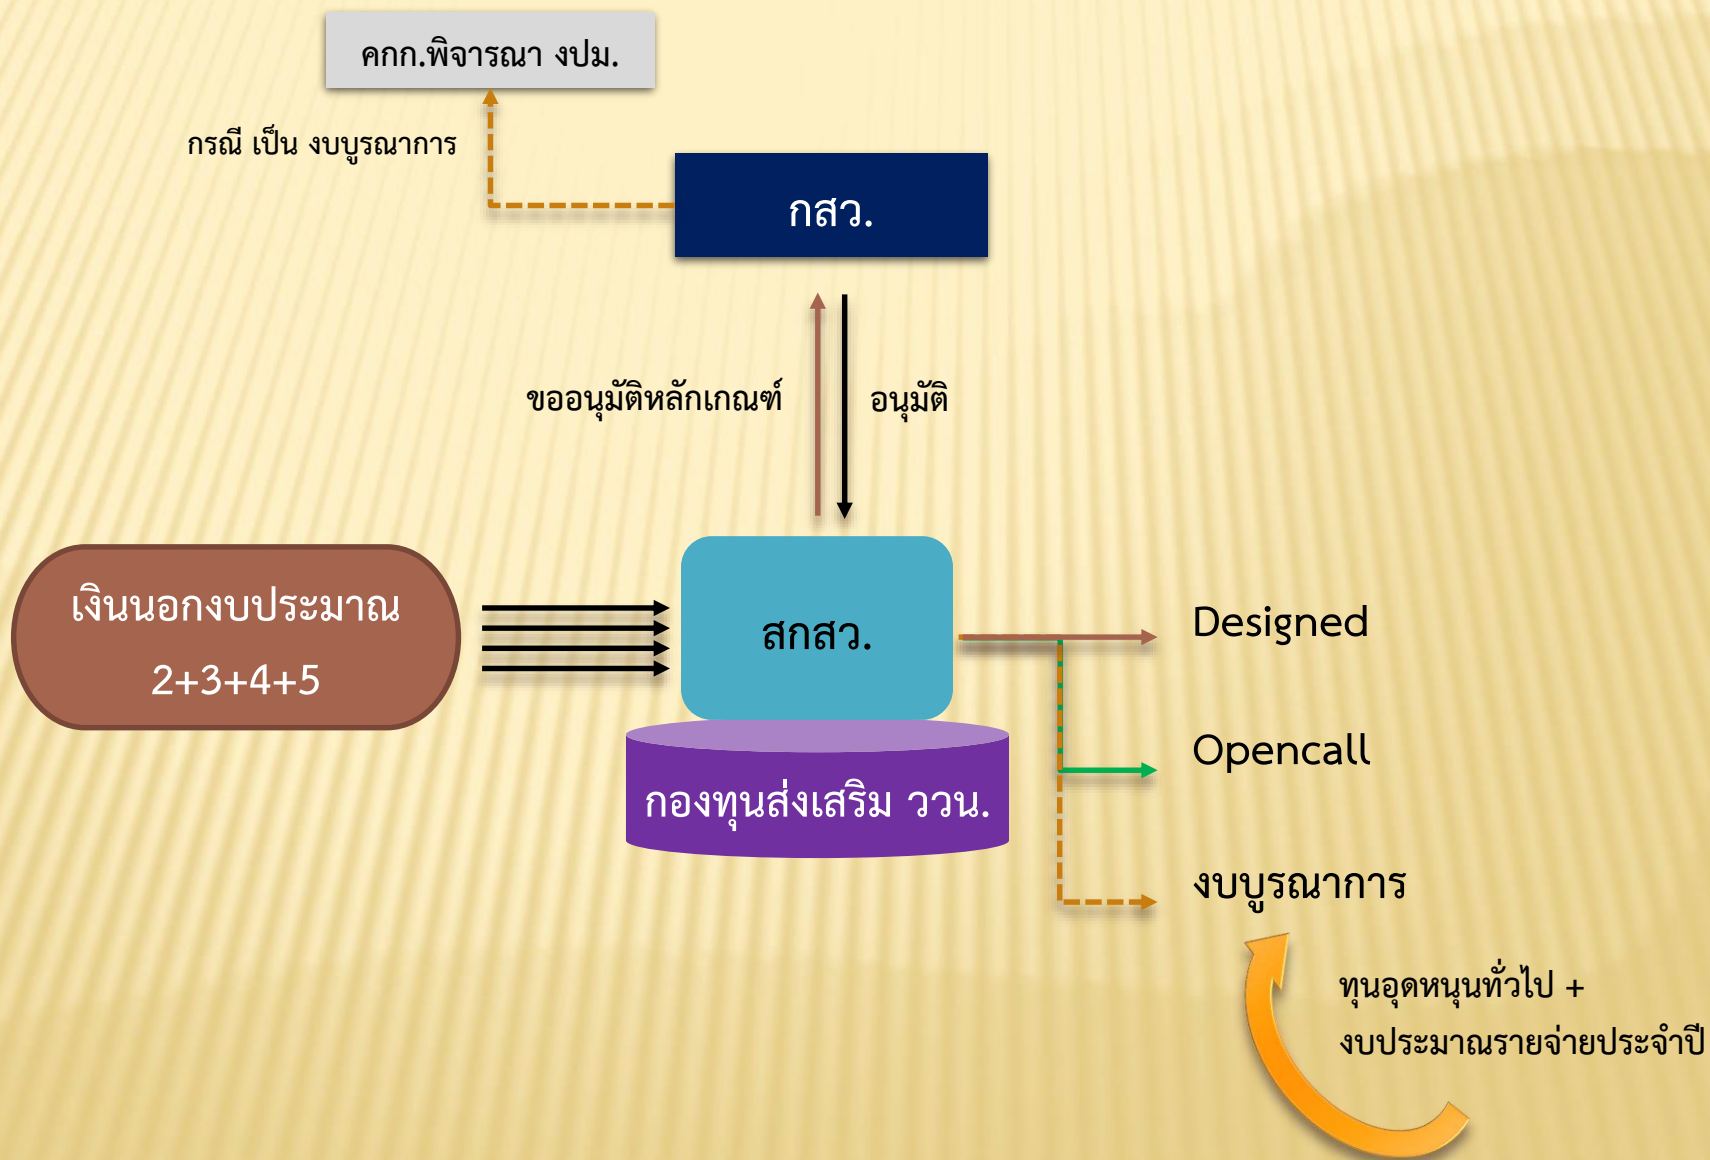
คกก.พิจารณา งปม.

กรณี เป็น งบบูรณาการ

กสว.

ขออนุมัติหลักเกณฑ์

อนุมัติ

เงินนอกงบประมาณ
2+3+4+5

สกสว.

กองทุนส่งเสริม ววน.

Designed

Opencall

งบบูรณาการ

ทุนอุดหนุนทั่วไป +
งบประมาณรายจ่ายประจำปี